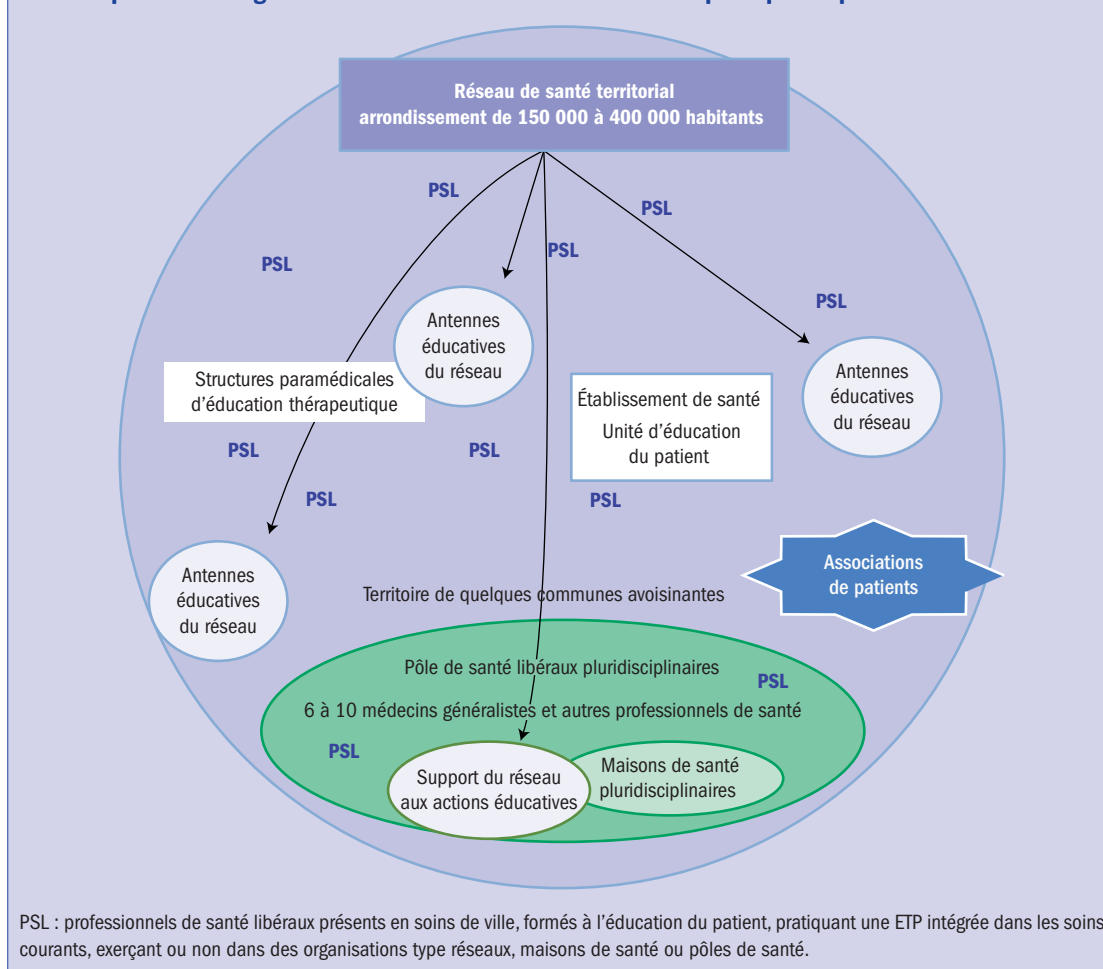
Réseau de santé territorial
arrondissement de 150 000 à 400 000 habitants

PSL

PSL

PSL

PSL

PSL

Antennes éducatives du réseau

Structures paramédicales d'éducation thérapeutique

Établissement de santé

Unité d'éducation du patient

Antennes éducatives du réseau

PSL

PSL

PSL

PSL

Associations de patients

Antennes éducatives du réseau

Territoire de quelques communes avoisinantes

Pôle de santé libéraux pluridisciplinaires

PSL

6 à 10 médecins généralistes et autres professionnels de santé

PSL

Support du réseau aux actions éducatives

Maisons de santé pluridisciplinaires

PSL : professionnels de santé libéraux présents en soins de ville, formés à l'éducation du patient, pratiquant une ETP intégrée dans les soins courants, exerçant ou non dans des organisations type réseaux, maisons de santé ou pôles de santé.